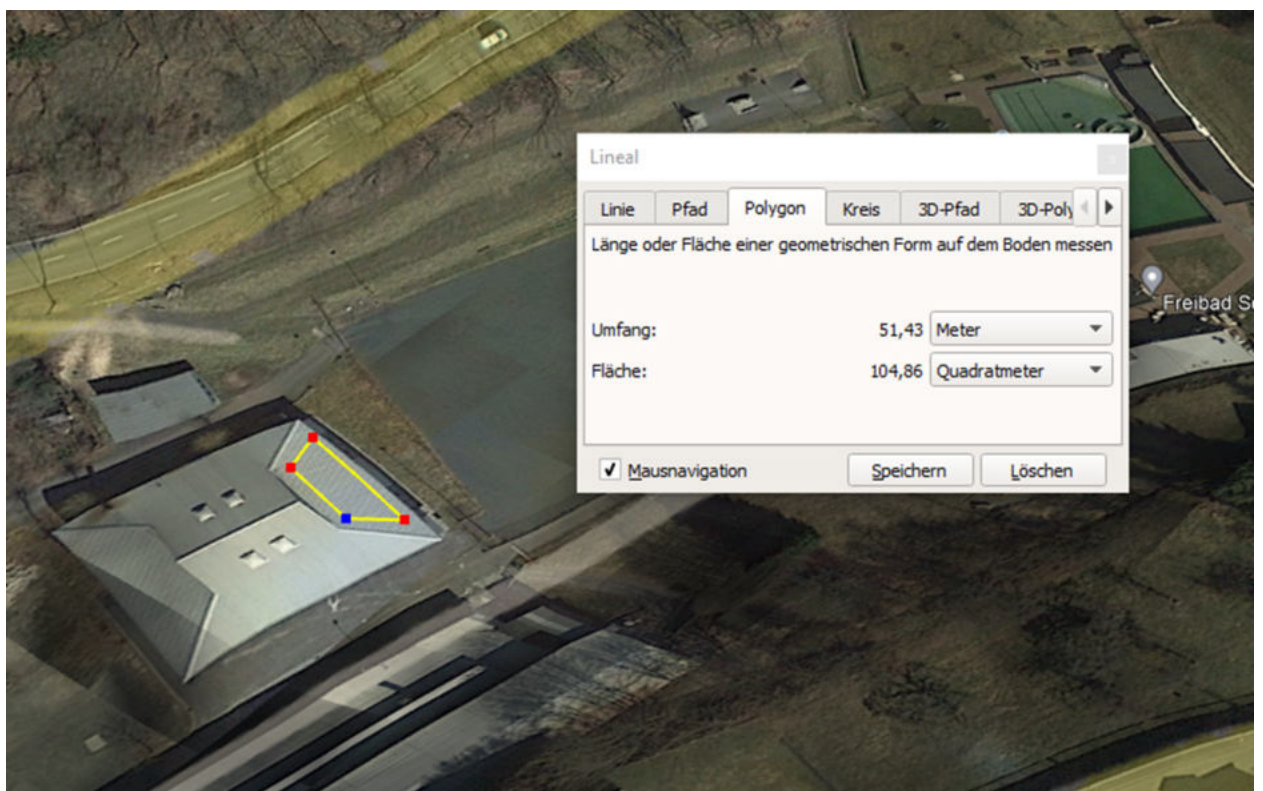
Lineal

Linie | Pfad | Polygon | Kreis | 3D-Pfad | 3D-Poly

Länge oder Fläche einer geometrischen Form auf dem Boden messen

Umfang: 51,43 Meter

Fläche: 104,86 Quadratmeter

✓ Mausnavigation

Speichern

Löschen

Freibad S